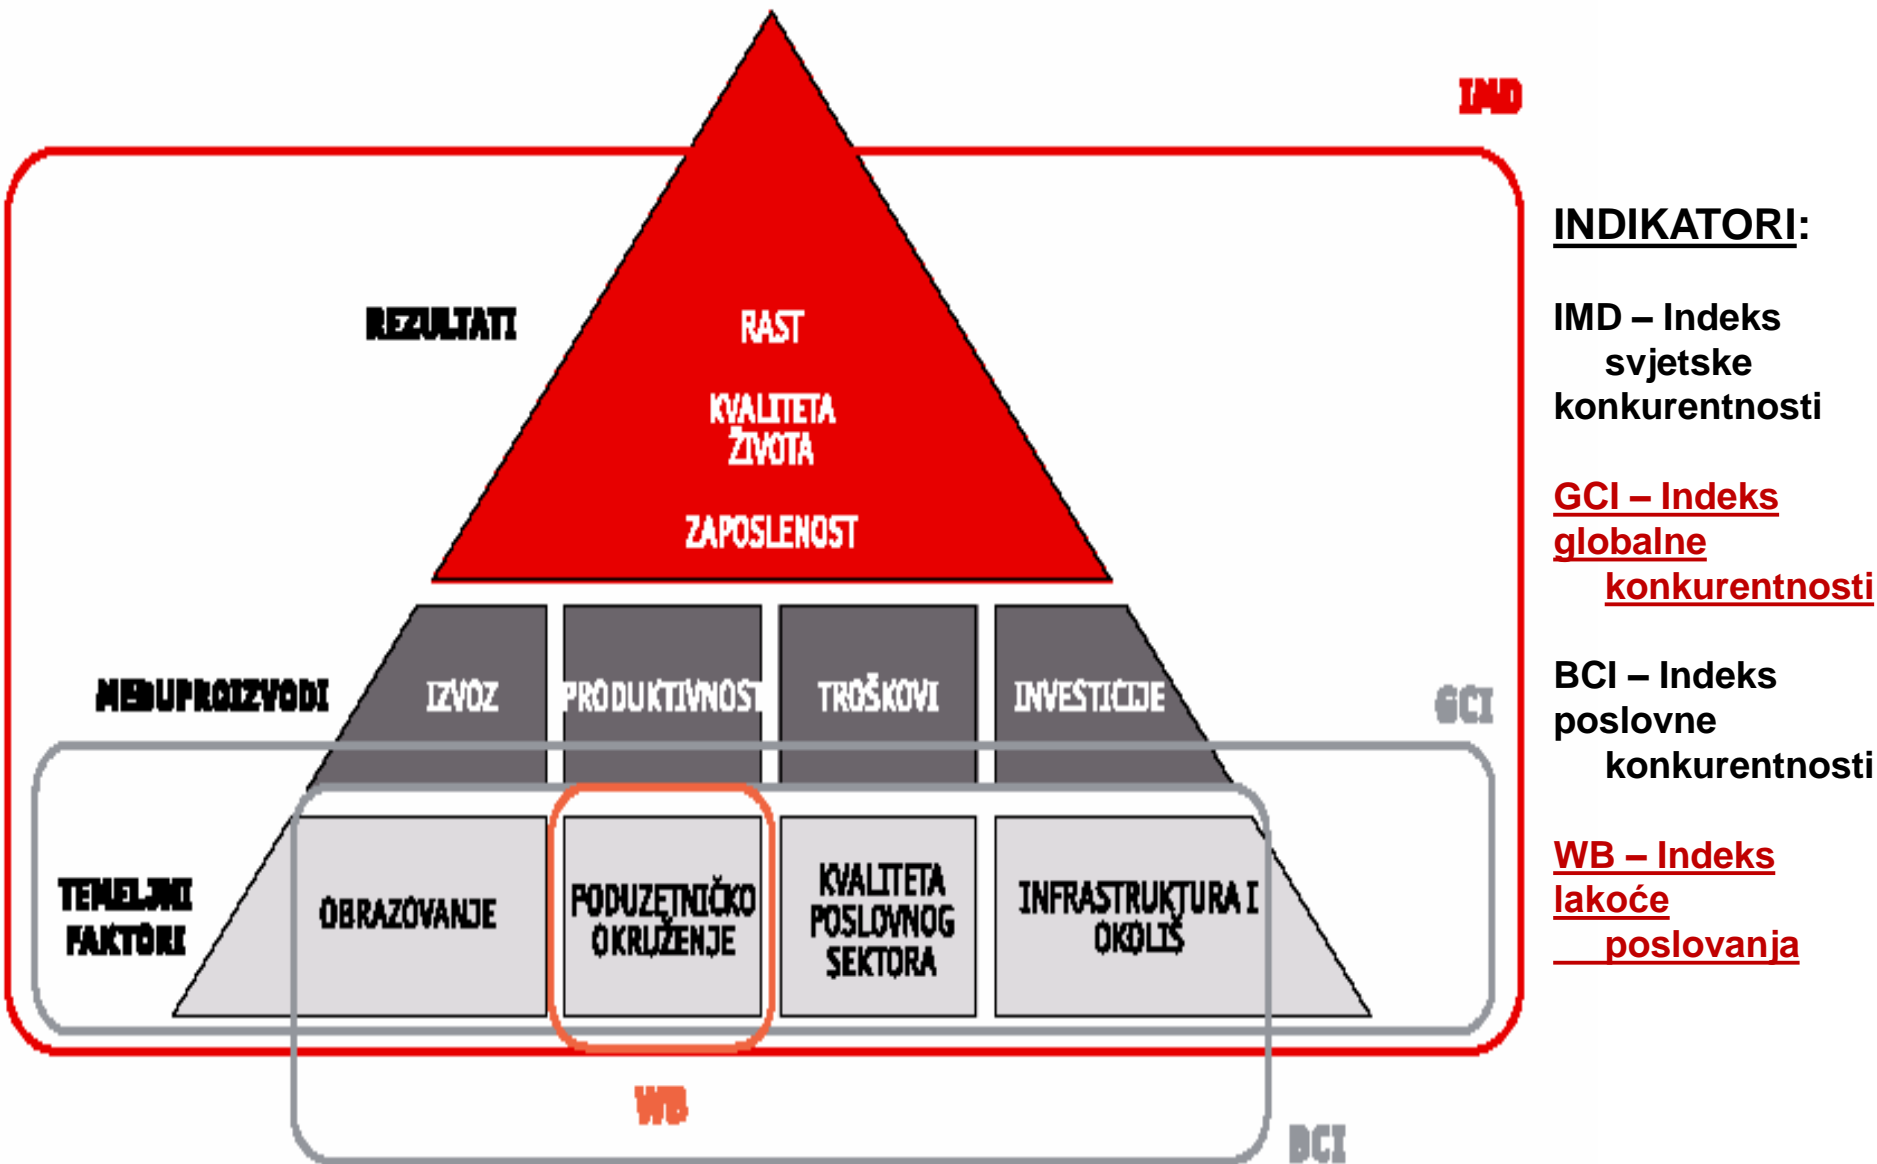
IMD

REZULTATI

RAST

KVALITETA ŽIVOTA

ZAPOSLENOST

MEĐUPROIZVODI

IZVOZ

PRODUKTIVNOST

TROŠKOVI

INVESTICIJE

GCI

TEMELJNI FAKTORI

OBRAZOVANJE

PODUZETNIČKO OKRUŽENJE

KVALITETA POSLOVNOG SEKTORA

INFRASTRUKTURA I OKOLIŠ

WB

BCI

INDIKATORI:

IMD – Indeks svjetske konkurentnosti

GCI – Indeks globalne konkurentnosti

BCI – Indeks poslovne konkurentnosti

WB – Indeks lakoće poslovanja